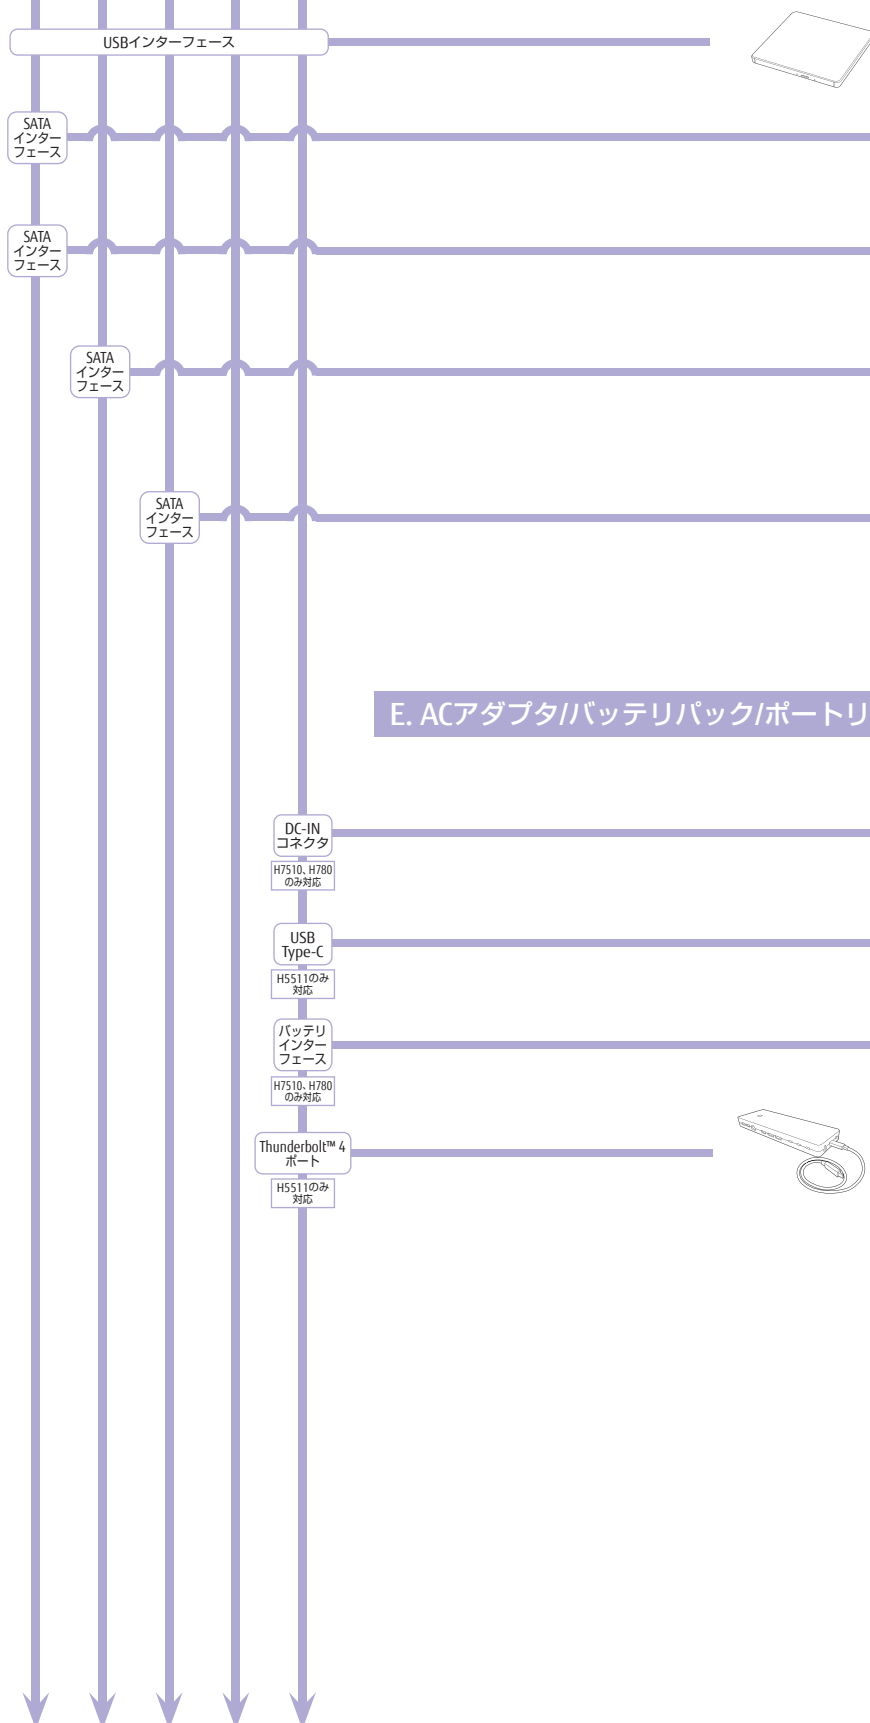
USBインターフェース

SATA
インターフェース

SATA
インターフェース

SATA
インターフェース

SATA
インターフェース

E. ACアダプタ/バッテリパック/ポートリ

DC-IN
コネクタ

H7510、H780
のみ対応

USB
Type-C

H5511のみ
対応

バッテリ
インターフェース

H7510、H780
のみ対応

Thunderbolt™ 4
ポート

H5511のみ
対応